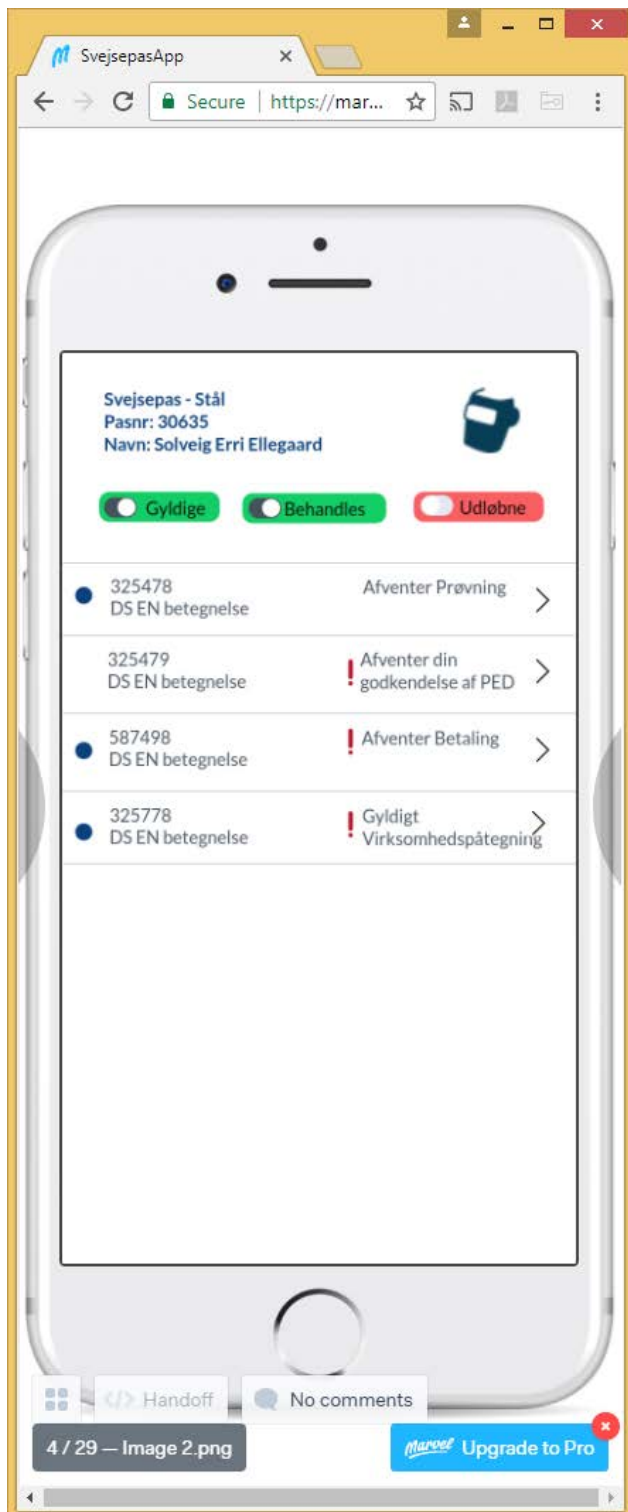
SvejsepasApp ×

Secure | https://mar...

Svejsepas - Stål
Pasnr: 30635
Navn: Solveig Erri Ellegaard

Gyldige | Behandles | Udløbne

325478
DS EN betegnelse
Afventer Prøvning

325479
DS EN betegnelse
! Afventer din godkendelse af PED

587498
DS EN betegnelse
! Afventer Betaling

325778
DS EN betegnelse
! Gyldigt Virksomhedspåtegning

</> Handoff
No comments

4 / 29 — Image 2.png

Marvel Upgrade to Pro